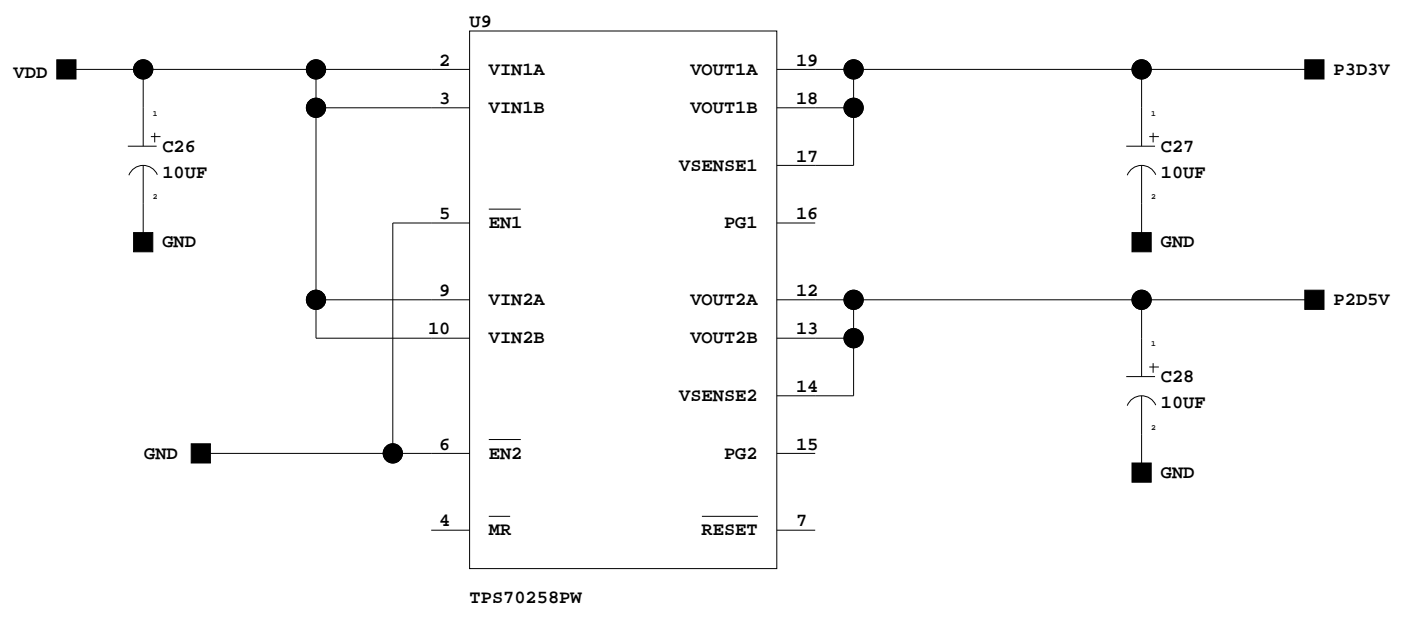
U9

VDD

1
+
C26
10UF
2

GND

2 VIN1A
3 VIN1B
5 $\overline{EN1}$
9 VIN2A
10 VIN2B
6 $\overline{EN2}$
4 $\overline{MR}$

GND

VOUT1A 19
VOUT1B 18
VSENSE1 17
PG1 16
VOUT2A 12
VOUT2B 13
VSENSE2 14
PG2 15
$\overline{RESET}$ 7

P3D3V

1
+
C27
10UF
2

GND

P2D5V

1
+
C28
10UF
2

GND

TPS70258PW